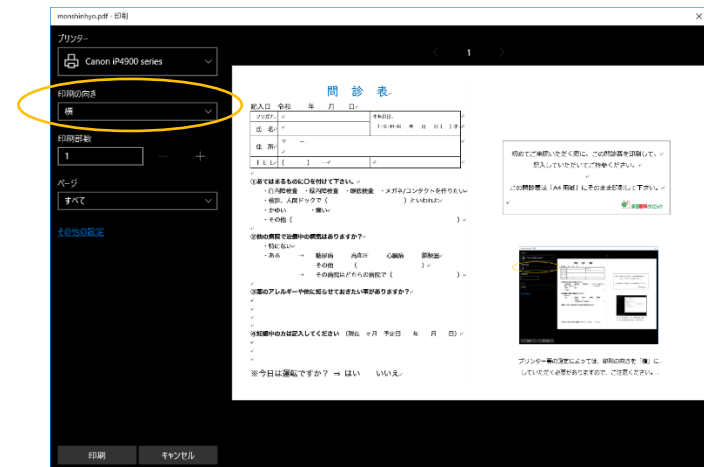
monshinhyo.pdf - 印刷

プリンター
Canon iP4900 series

印刷の向き
横

印刷部数
1

ページ
すべて

その他の設定

1

問　診　表

記入日　令和　　年　　月　　日

フリガナ
氏　名
生年月日
住　所　〒　ー
ＴＥＬ　（　　）　ー

①当てはまるものに○を付けて下さい。
・白内障検査　・緑内障検査　・眼底検査　・メガネ/コンタクトを作りたい
・健診、人間ドックで（　　　　　　　　）といわれた
・かゆい　　・痛い
・その他（　　　　　　　　　　　　　　　）

②他の病気で治療中の病気はありますか？
・特にない
・ある　→　糖尿病　　高血圧　　心臓病　　脳梗塞
　　　　　その他（　　　　　　　）
　　　→　その病院はどちらの病院で（　　　　　　　）

③薬のアレルギーや他に知らせておきたい事がありますか？

④妊娠中の方は記入してください（例）ヶ月　予定日　年　月　日）

※今日は運転ですか？ → はい　　いいえ

初めてご来院いただく前に、この問診票を印刷して、記入していただけるとご持参ください。
この問診票は「A4 用紙」にそのまま印刷して下さい。

プリンター等の設定によっては、印刷の向きを「横」に、していただく必要がありますので、ご注意ください。

印刷　　キャンセル